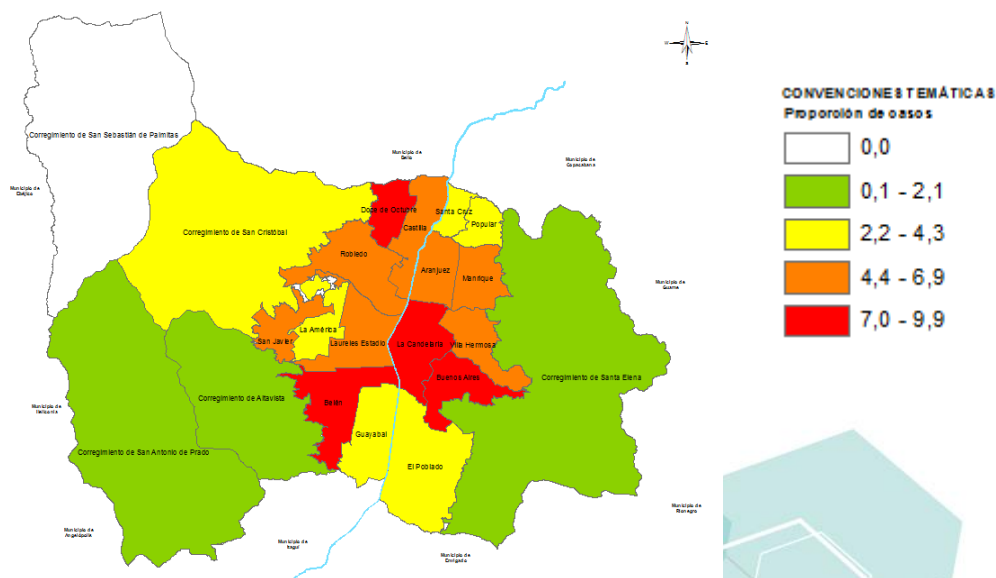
N
W E
S

CONVENCIONES TEMÁTICAS
Proporción de casos

0,0
0,1 - 2,1
2,2 - 4,3
4,4 - 6,9
7,0 - 9,9

Corregimiento de San Sebastián de Palmitas
Municipio de Bello
Municipio de Copacabana
Municipio de Ebéjico
Corregimiento de San Cristóbal
Doce de Octubre
Santa Cruz
Castilla
Popular
Robledo
Aranjuez
Manrique
Municipio de Guarne
La América
San Javier
Laureles Estadio
La Candelaria
Villa Hermosa
Buenos Aires
Corregimiento de Santa Elena
Corregimiento de Altavista
Belén
Municipio de Heliconia
Guayabal
Corregimiento de San Antonio de Prado
El Poblado
Municipio de Angelópolis
Municipio de Itagüí
Municipio de Envigado
Municipio de Rionegro